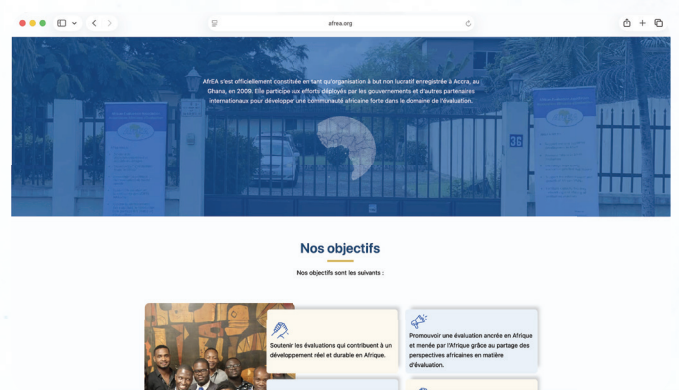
afrea.org

AfrEA s'est officiellement constituée en tant qu'organisation à but non lucratif enregistrée à Accra, au Ghana, en 2009. Elle participe aux efforts déployés par les gouvernements et d'autres partenaires internationaux pour développe une communauté africaine forte dans le domaine de l'évaluation.

36

Nos objectifs

Nos objectifs sont les suivants :

Soutenir les évaluations qui contribuent à un développement réel et durable en Afrique.

Promouvoir une évaluation ancrée en Afrique et menée par l'Afrique grâce au partage des perspectives africaines en matière d'évaluation.